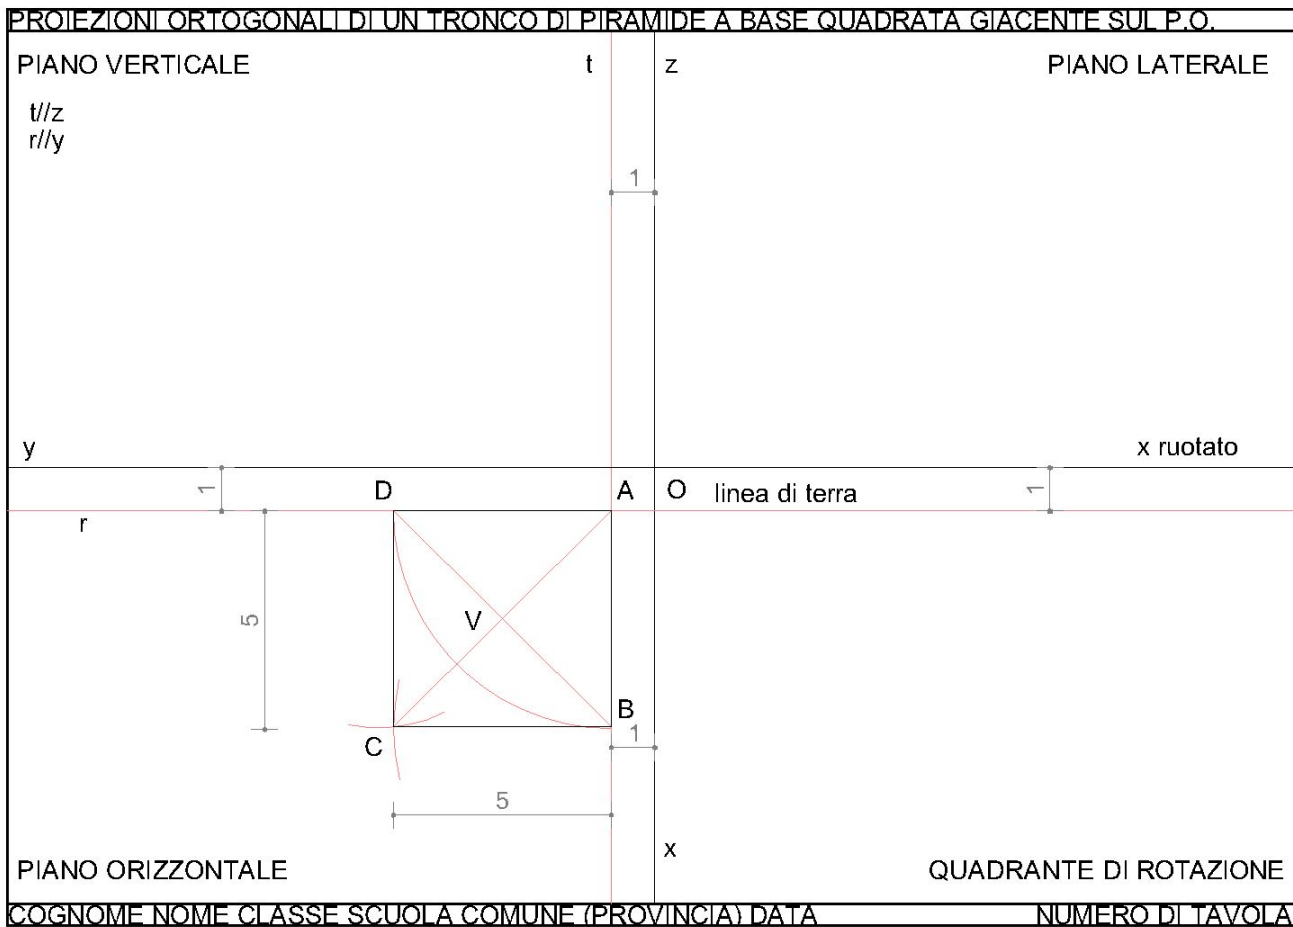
PROIEZIONI ORTOGONALI DI UN TRONCO DI PIRAMIDE A BASE QUADRATA GIACENTE SUL P.O.

PIANO VERTICALE

t//z
r//y

t

z

PIANO LATERALE

1

y

x ruotato

1

D

A

O

linea di terra

1

r

5

V

B

1

C

5

x

PIANO ORIZZONTALE

QUADRANTE DI ROTAZIONE

COGNOME NOME CLASSE SCUOLA COMUNE (PROVINCIA) DATA

NUMERO DI TAVOLA